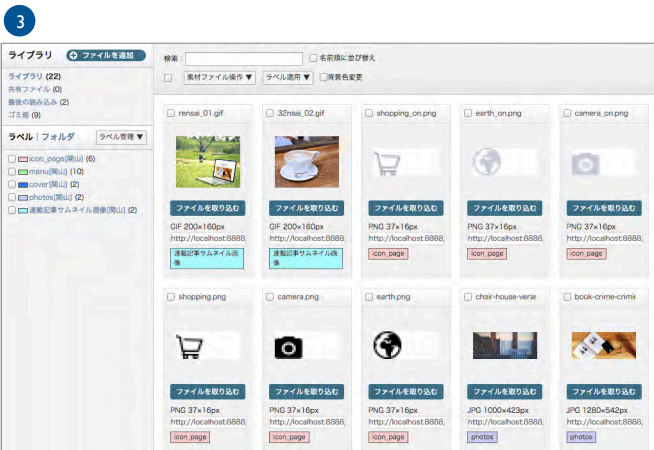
3

ライブラリ ファイルを追加

ライブラリ (22)
共有ファイル (0)
最後の読み込み (2)
ゴミ箱 (9)

ラベル | フォルダ ラベル管理 ▼

icon_page[岡山] (6)
menu[岡山] (10)
cover[岡山] (2)
photos[岡山] (2)
連載記事サムネイル画像[岡山] (2)

検索 :
名前順に並び替え
素材ファイル操作 ▼ ラベル適用 ▼ 背景色変更

rensai_01.gif
ファイルを取り込む
GIF 200×160px
http://localhost:8888
連載記事サムネイル画像

32nsai_02.gif
ファイルを取り込む
GIF 200×160px
http://localhost:8888
連載記事サムネイル画像

shopping_on.png
ファイルを取り込む
PNG 37×16px
http://localhost:8888
icon_page

earth_on.png
ファイルを取り込む
PNG 37×16px
http://localhost:8888
icon_page

camera_on.png
ファイルを取り込む
PNG 37×16px
http://localhost:8888
icon_page

shopping.png
ファイルを取り込む
PNG 37×16px
http://localhost:8888
icon_page

camera.png
ファイルを取り込む
PNG 37×16px
http://localhost:8888
icon_page

earth.png
ファイルを取り込む
PNG 37×16px
http://localhost:8888
icon_page

chair-house-verai
ファイルを取り込む
JPG 1000×423px
http://localhost:8888
photos

book-crime-crimir
ファイルを取り込む
JPG 1280×542px
http://localhost:8888
photos